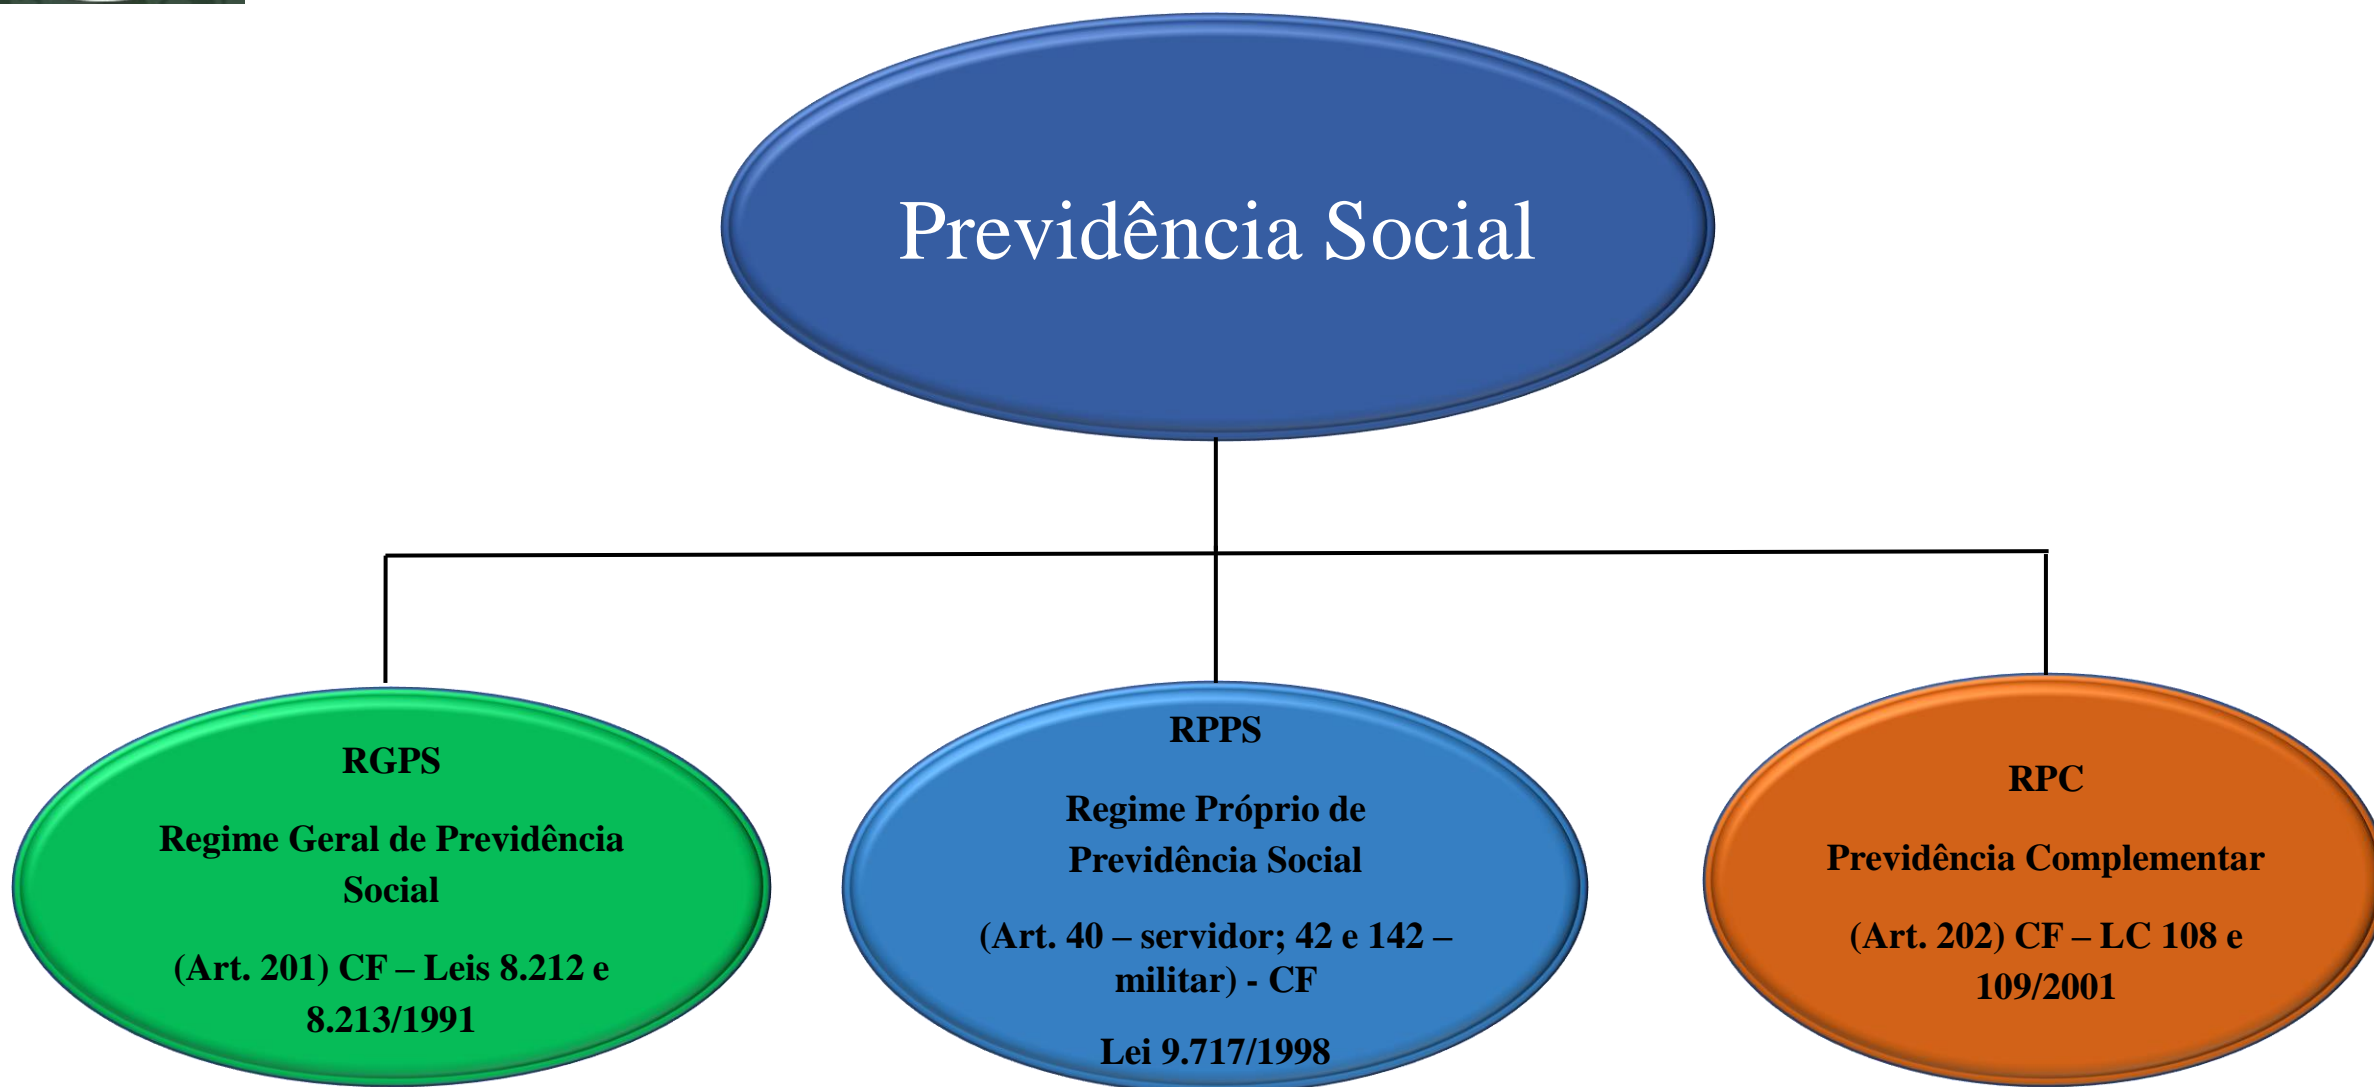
Previdência Social

RGPS

Regime Geral de Previdência Social

(Art. 201) CF – Leis 8.212 e 8.213/1991

RPPS

Regime Próprio de Previdência Social

(Art. 40 – servidor; 42 e 142 – militar) - CF

Lei 9.717/1998

RPC

Previdência Complementar

(Art. 202) CF – LC 108 e 109/2001